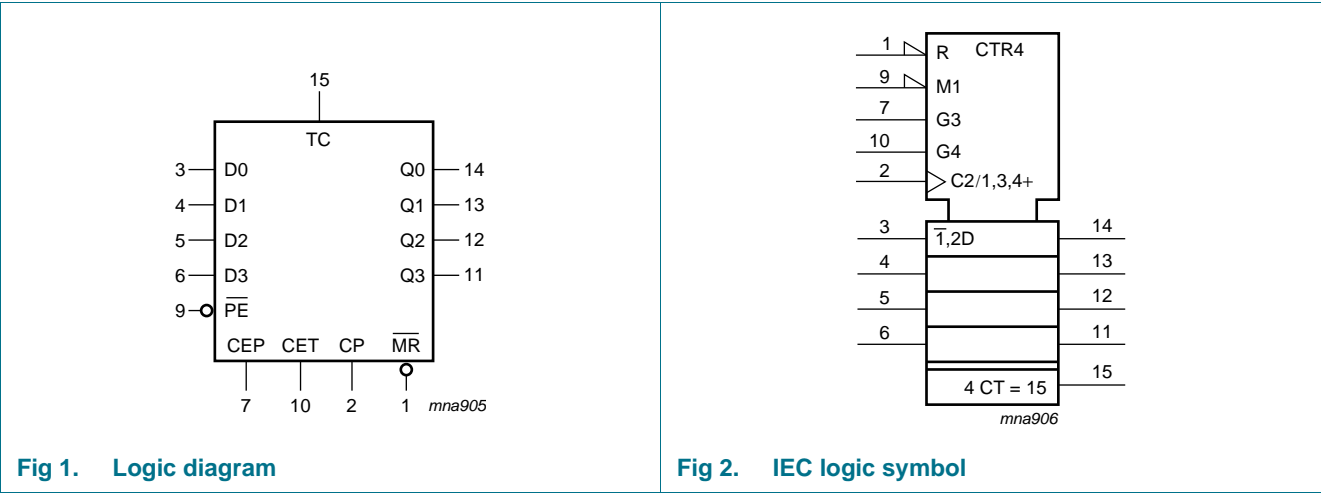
15

TC

3 D0 Q0 14
4 D1 Q1 13
5 D2 Q2 12
6 D3 Q3 11
9 $\overline{PE}$

CEP CET CP $\overline{MR}$

7 10 2 1

mna905

Fig 1. Logic diagram

1 R CTR4
9 M1
7 G3
10 G4
2 C2/1,3,4+

3 $\overline{1}$,2D 14
4 13
5 12
6 11

4 CT = 15 15

mna906

Fig 2. IEC logic symbol